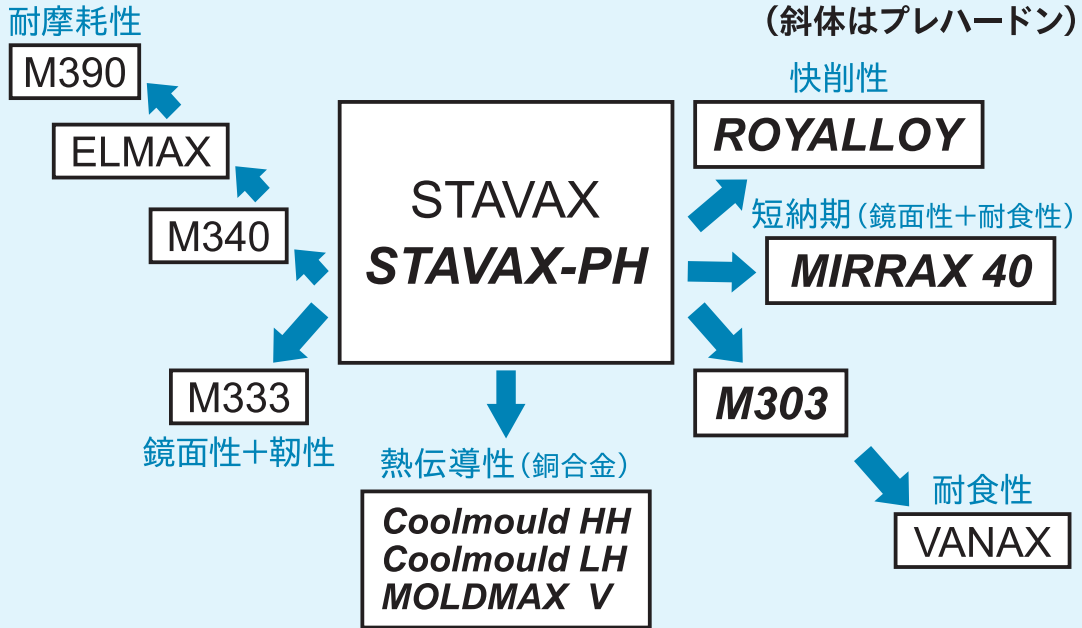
耐摩耗性
M390

（斜体はプレハードン）

ELMAX

M340

STAVAX
STAVAX-PH

快削性
ROYALLOY

短納期（鏡面性＋耐食性）
MIRRAX 40

M333
鏡面性＋靭性

M303

熱伝導性（銅合金）
Coolmould HH
Coolmould LH
MOLDMAX V

耐食性
VANAX